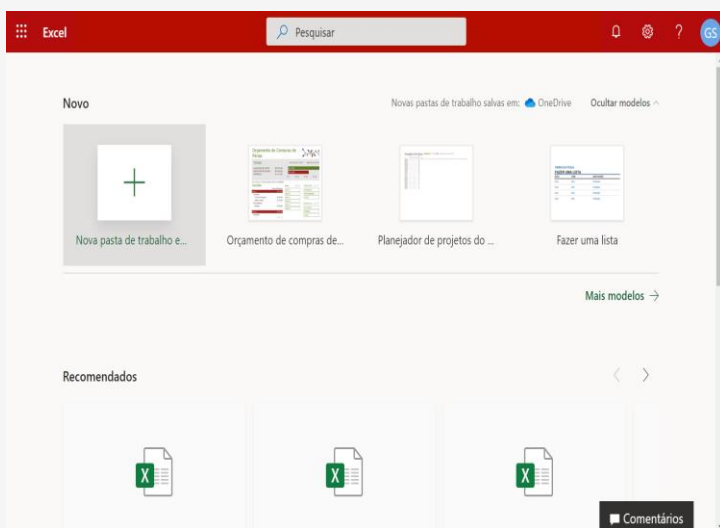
Excel

Pesquisar

GS

Novo

Novas pastas de trabalho salvas em: OneDrive

Ocultar modelos

Nova pasta de trabalho e...

Orçamento de compras de...

Planejador de projetos do ...

Fazer uma lista

Mais modelos →

Recomendados

Comentários